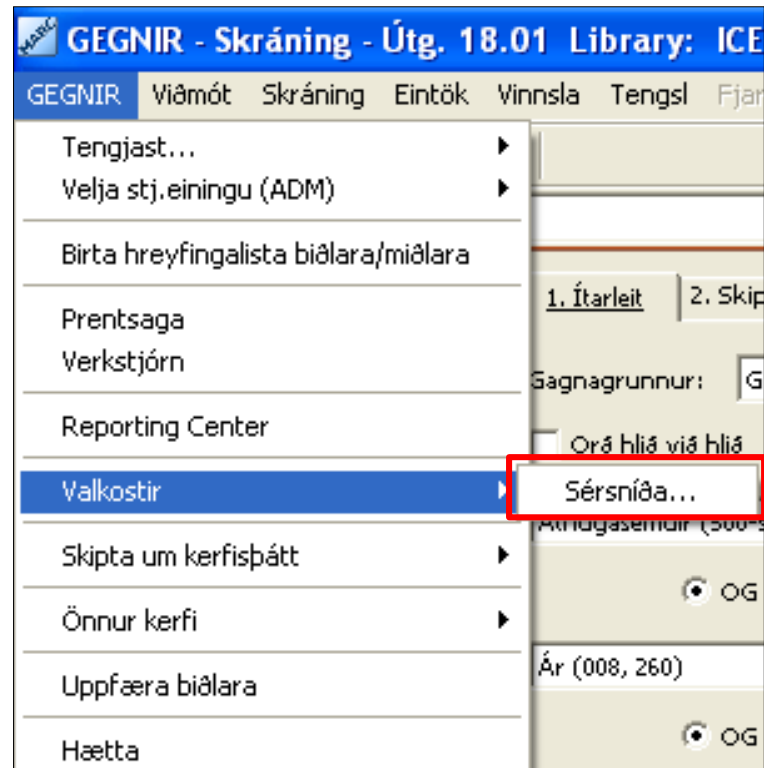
MARC GEGNIR - Skráning - Útg. 18.01 Library: ICE

GEGNIR Viðmót Skráning Eintök Vinnsla Tengsl Fjar

Tengjast...
Velja stj.einingu (ADM)

Birta hreyfingalista biðlara/miðlara

Prentsaga
Verkstjórn

Reporting Center

Valkostir

Skipta um kerfisþátt

Önnur kerfi

Uppfæra biðlara

Hætta

1. Ítarleit 2. Skip

Gagnagrunnur: G

Orð hlið við hlið

Sérsníða...

Athugasemdir (500-5

OG

Ár (008, 260)

OG